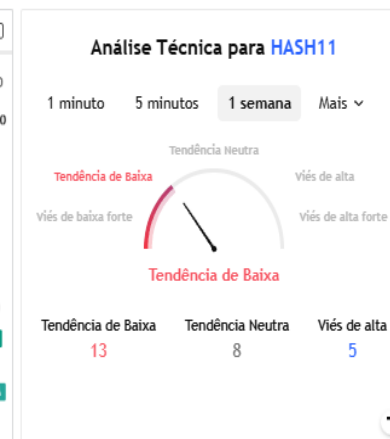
Análise Técnica para HASH11

1 minuto 5 minutos 1 semana Mais

Tendência Neutra
Tendência de Baixa
Viés de alta
Viés de baixa forte
Viés de alta forte

Tendência de Baixa

| Tendência de Baixa | Tendência Neutra | Viés de alta |
|---|---|---|
| 13 | 8 | 5 |